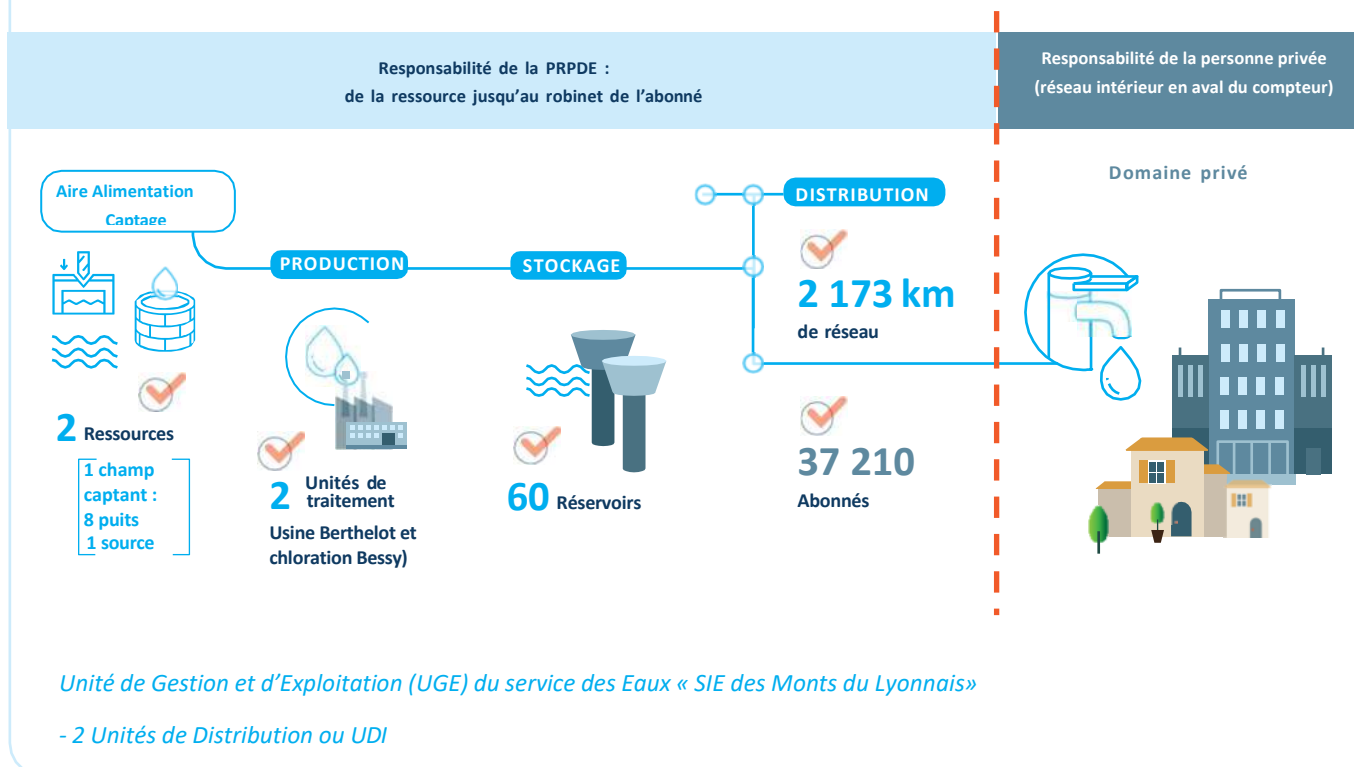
Responsabilité de la PRPDE :
de la ressource jusqu'au robinet de l'abonné

Responsabilité de la personne privée
(réseau intérieur en aval du compteur)

Aire Alimentation Captage

PRODUCTION

STOCKAGE

DISTRIBUTION

Domaine privé

2 Ressources

1 champ captant :
8 puits
1 source

2 Unités de traitement
Usine Berthelot et chloration Bessy)

60 Réservoirs

2 173 km
de réseau

37 210
Abonnés

Unité de Gestion et d'Exploitation (UGE) du service des Eaux « SIE des Monts du Lyonnais»

- 2 Unités de Distribution ou UDI